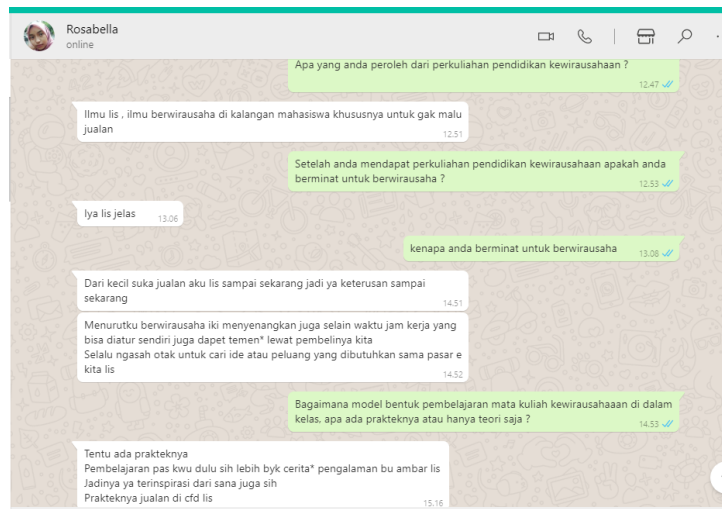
Rosabella
online

Apa yang anda peroleh dari perkuliahan pendidikan kewirausahaan ?
12.47

Ilmu lis , ilmu berwirausaha di kalangan mahasiswa khususnya untuk gak malu jualan
12.51

Setelah anda mendapat perkuliahan pendidikan kewirausahaan apakah anda berminat untuk berwirausaha ?
12.53

Iya lis jelas
13.06

kenapa anda berminat untuk berwirausaha
13.08

Dari kecil suka jualan aku lis sampai sekarang jadi ya keterusan sampai sekarang
14.51

Menurutku berwirausaha iki menyenangkan juga selain waktu jam kerja yang bisa diatur sendiri juga dapet temen* lewat pembelinya kita
Selalu ngasah otak untuk cari ide atau peluang yang dibutuhkan sama pasar e kita lis
14.52

Bagaimana model bentuk pembelajaran mata kuliah kewirausahaaan di dalam kelas, apa ada prakteknya atau hanya teori saja ?
14.53

Tentu ada prakteknya
Pembelajaran pas kwu dulu sih lebih byk cerita* pengalaman bu ambar lis
Jadinya ya terinspirasi dari sana juga sih
Prakteknya jualan di cfd lis
15.16